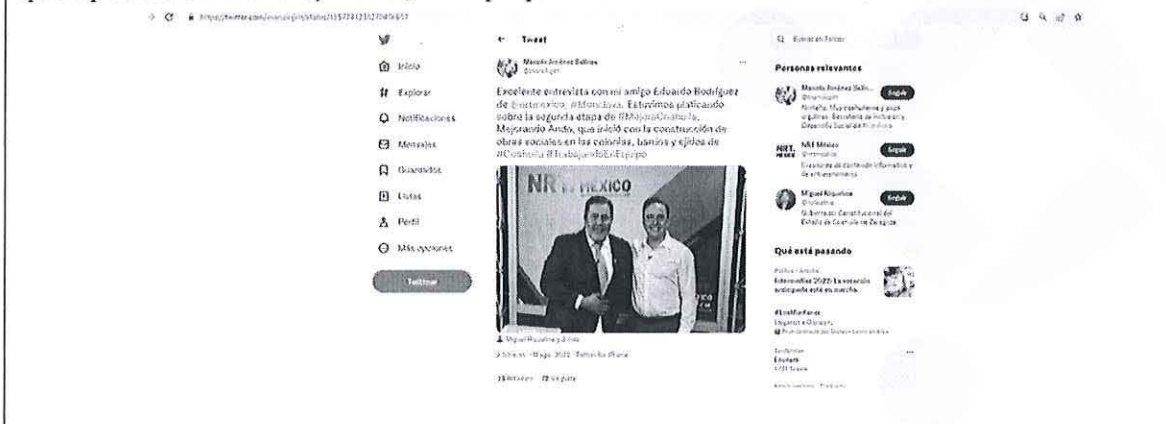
https://twitter.com/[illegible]/status/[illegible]

Inicio
Explorar
Notificaciones
Mensajes
Guardados
Listas
Perfil
Más opciones
Twittear

← Tweet

Manolo Jiménez Salinas
@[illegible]

Excelente entrevista con mi amigo Eduardo Rodríguez de @nrtmexico #MonClova. Estuvimos platicando sobre la segunda etapa de #MejoraCoahuila, Mejorando Ando, que inició con la construcción de obras sociales en las colonias, barrios y ejidos de #Coahuila #TrabajandoEnEquipo

NRT MÉXICO

Miguel Riquelme y 8 más

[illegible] · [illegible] ago. 2022 · Twitter for iPhone

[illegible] Retweets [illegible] Me gusta

Buscar en Twitter

Personas relevantes

Manolo Jiménez Salinas
@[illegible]
Seguir
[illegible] Secretaría de Inclusión y Desarrollo Social de Coahuila

NRT México
@nrtmexico
Seguir
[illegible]

Miguel Riquelme
@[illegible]
Seguir
Gobernador Constitucional del Estado de Coahuila de Zaragoza.

Qué está pasando

Política · Archivo
Elecciones 2022: La votación anticipada está en marcha

#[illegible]
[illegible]

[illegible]
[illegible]
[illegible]